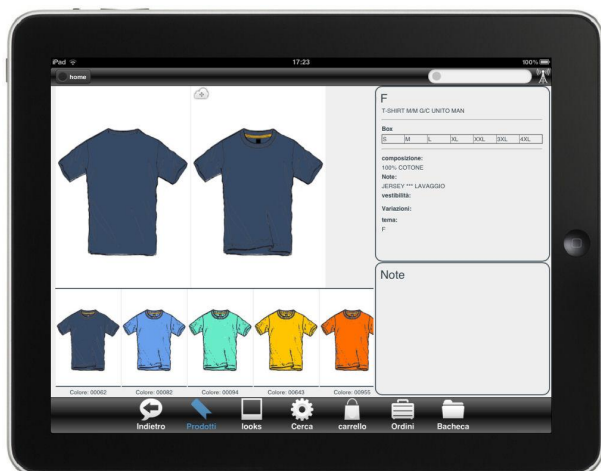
iPad
17:23
100%
home

F
T-SHIRT M/M G/C UNITO MAN
Box
| S | M | L | XL | XXL | 3XL | 4XL |
|---|---|---|---|---|---|---|

composizione:
100% COTONE
Note:
JERSEY *** LAVAGGIO
vestibilità:
Variazioni:
tema:
F

Note

Colore: 00062
Colore: 00092
Colore: 00094
Colore: 00643
Colore: 00955

Indietro
Prodotti
looks
Cerca
carrello
Ordini
Bacheca